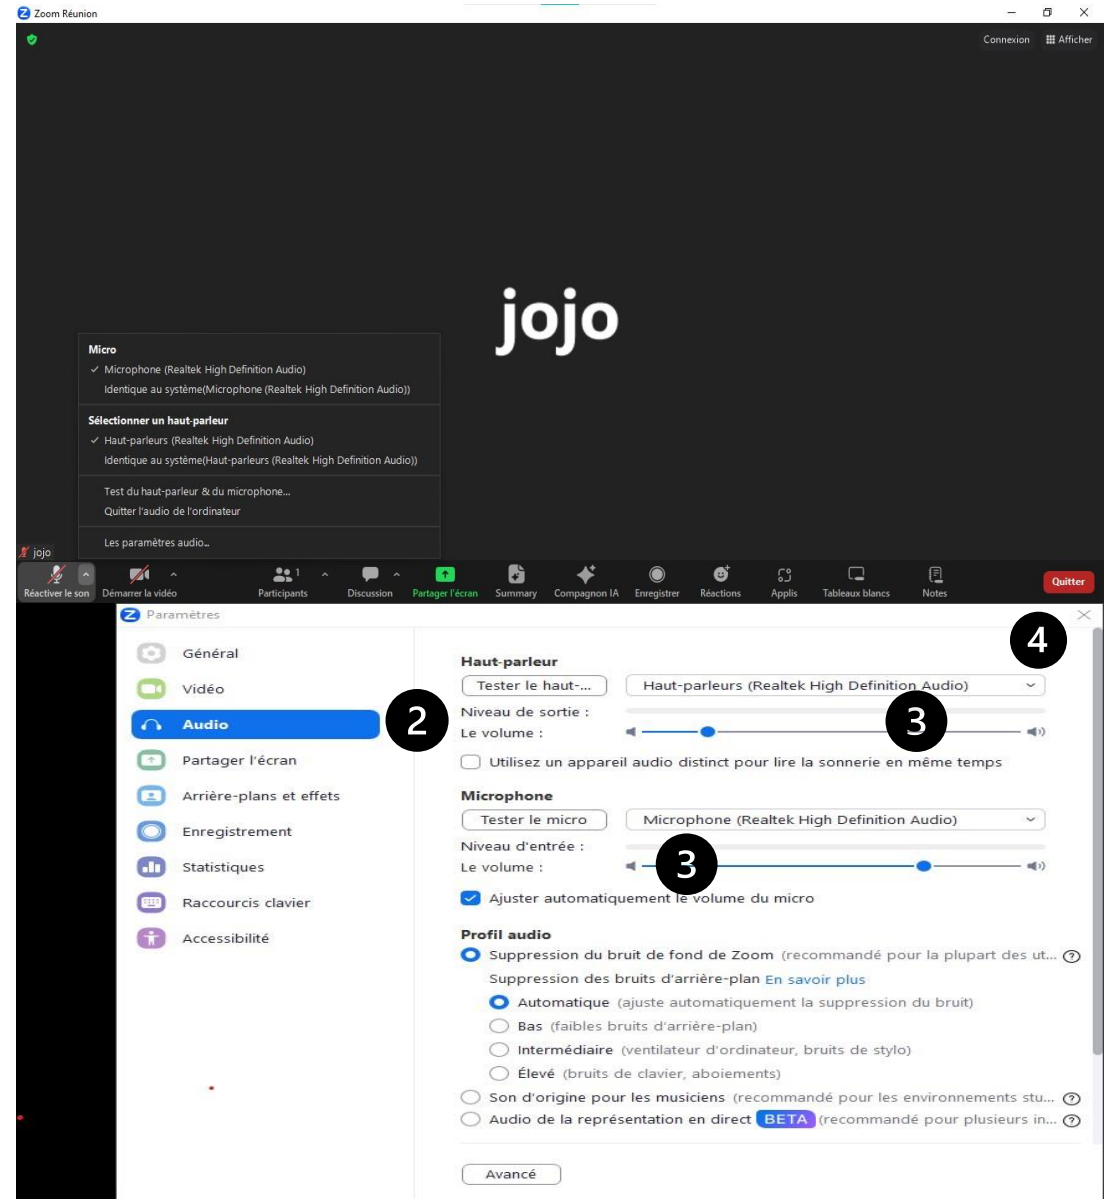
Zoom Réunion

Connexion Afficher

jojo

Micro
✓ Microphone (Realtek High Definition Audio)
Identique au système(Microphone (Realtek High Definition Audio))

Sélectionner un haut-parleur
✓ Haut-parleurs (Realtek High Definition Audio)
Identique au système(Haut-parleurs (Realtek High Definition Audio))

Test du haut-parleur & du microphone...
Quitter l'audio de l'ordinateur

Les paramètres audio...

jojo

Réactiver le son Démarrer la vidéo Participants 1 Discussion Partager l'écran Summary Compagnon IA Enregistrer Réactions Applis Tableaux blancs Notes Quitter

Paramètres

Général
Vidéo
Audio
Partager l'écran
Arrière-plans et effets
Enregistrement
Statistiques
Raccourcis clavier
Accessibilité

2
3
4
3

Haut-parleur
Tester le haut-... Haut-parleurs (Realtek High Definition Audio)
Niveau de sortie :
Le volume :
Utilisez un appareil audio distinct pour lire la sonnerie en même temps

Microphone
Tester le micro Microphone (Realtek High Definition Audio)
Niveau d'entrée :
Le volume :
Ajuster automatiquement le volume du micro

Profil audio
Suppression du bruit de fond de Zoom (recommandé pour la plupart des ut...
Suppression des bruits d'arrière-plan En savoir plus
Automatique (ajuste automatiquement la suppression du bruit)
Bas (faibles bruits d'arrière-plan)
Intermédiaire (ventilateur d'ordinateur, bruits de stylo)
Élevé (bruits de clavier, aboiements)
Son d'origine pour les musiciens (recommandé pour les environnements stu...
Audio de la représentation en direct BETA (recommandé pour plusieurs in...

Avancé